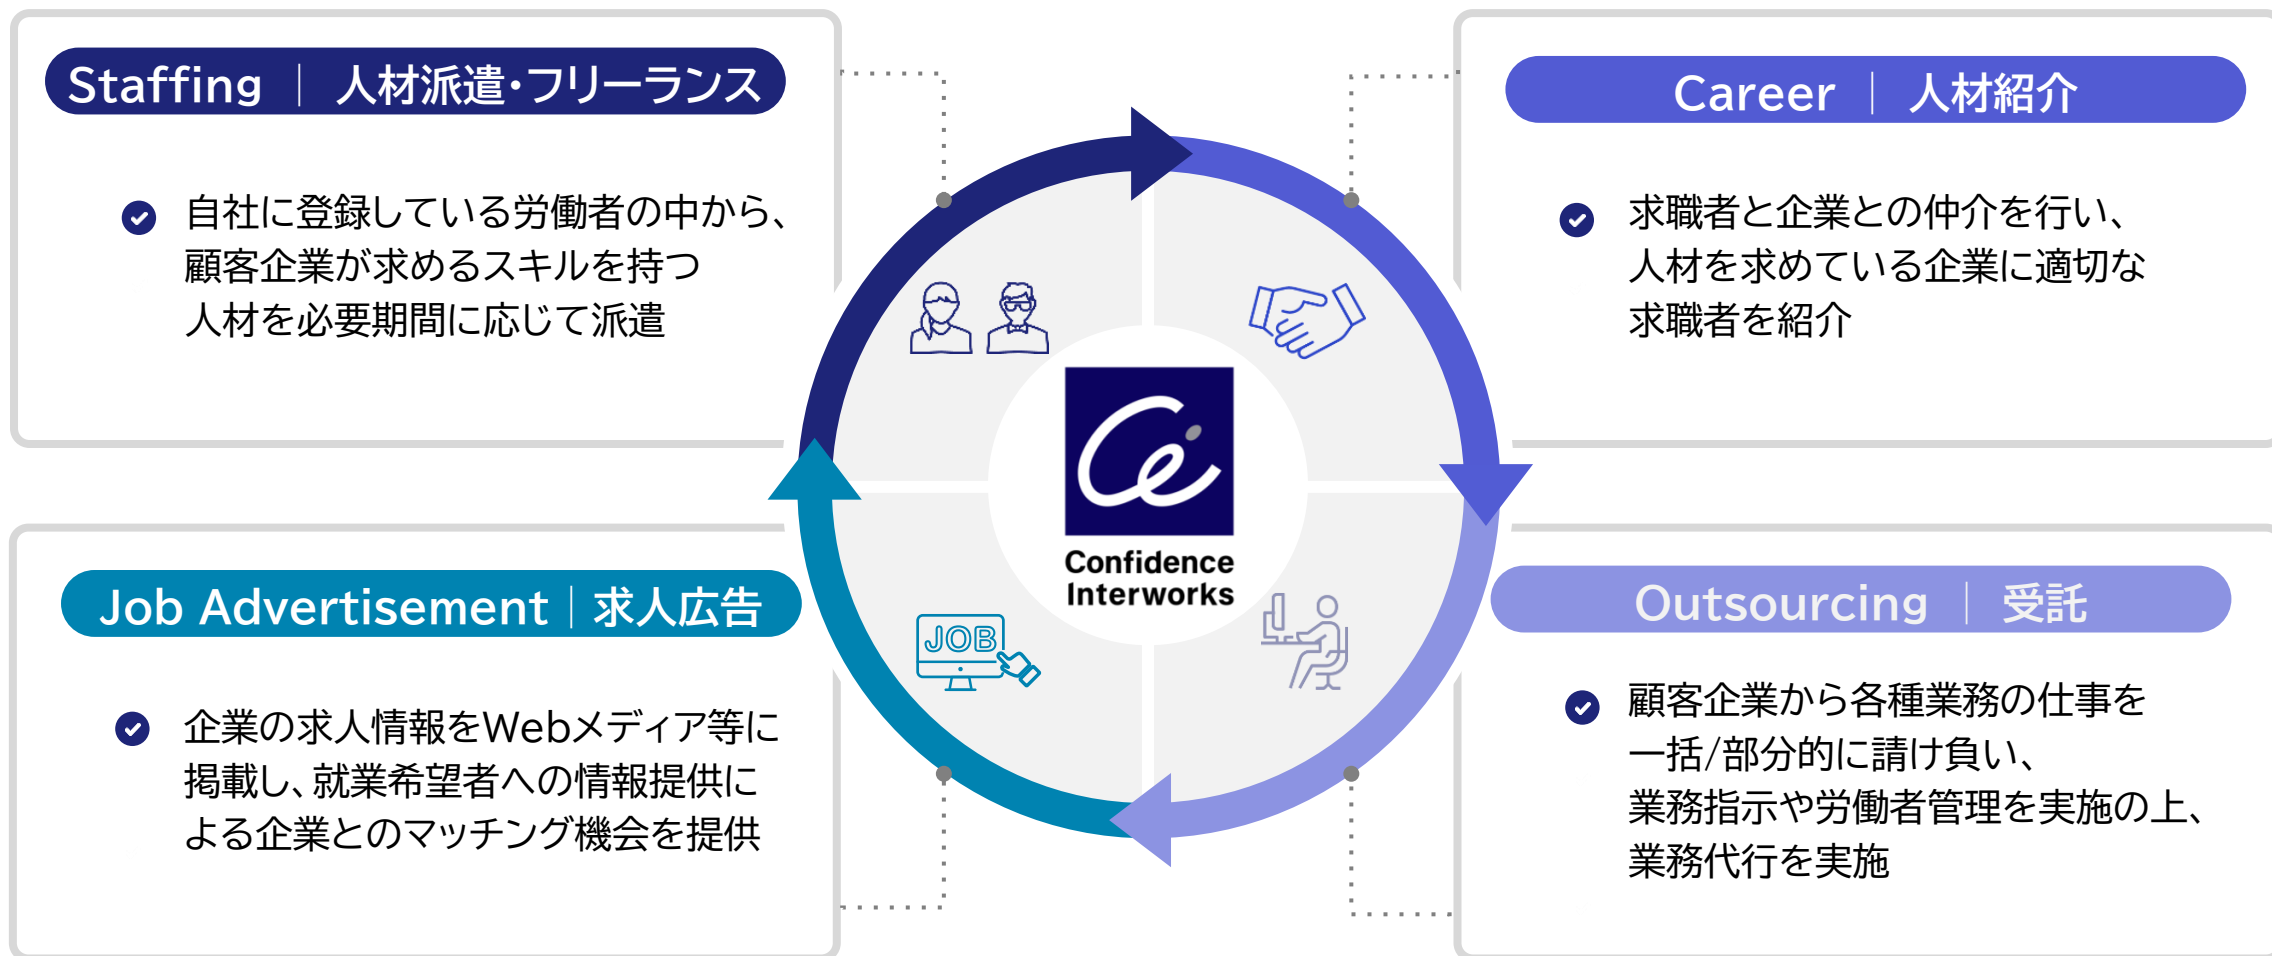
Staffing | 人材派遣・フリーランス

自社に登録している労働者の中から、顧客企業が求めるスキルを持つ人材を必要期間に応じて派遣

Career | 人材紹介

求職者と企業との仲介を行い、人材を求めている企業に適切な求職者を紹介

Confidence Interworks

JOB

Job Advertisement | 求人広告

企業の求人情報をWebメディア等に掲載し、就業希望者への情報提供による企業とのマッチング機会を提供

Outsourcing | 受託

顧客企業から各種業務の仕事を一括/部分的に請け負い、業務指示や労働者管理を実施の上、業務代行を実施